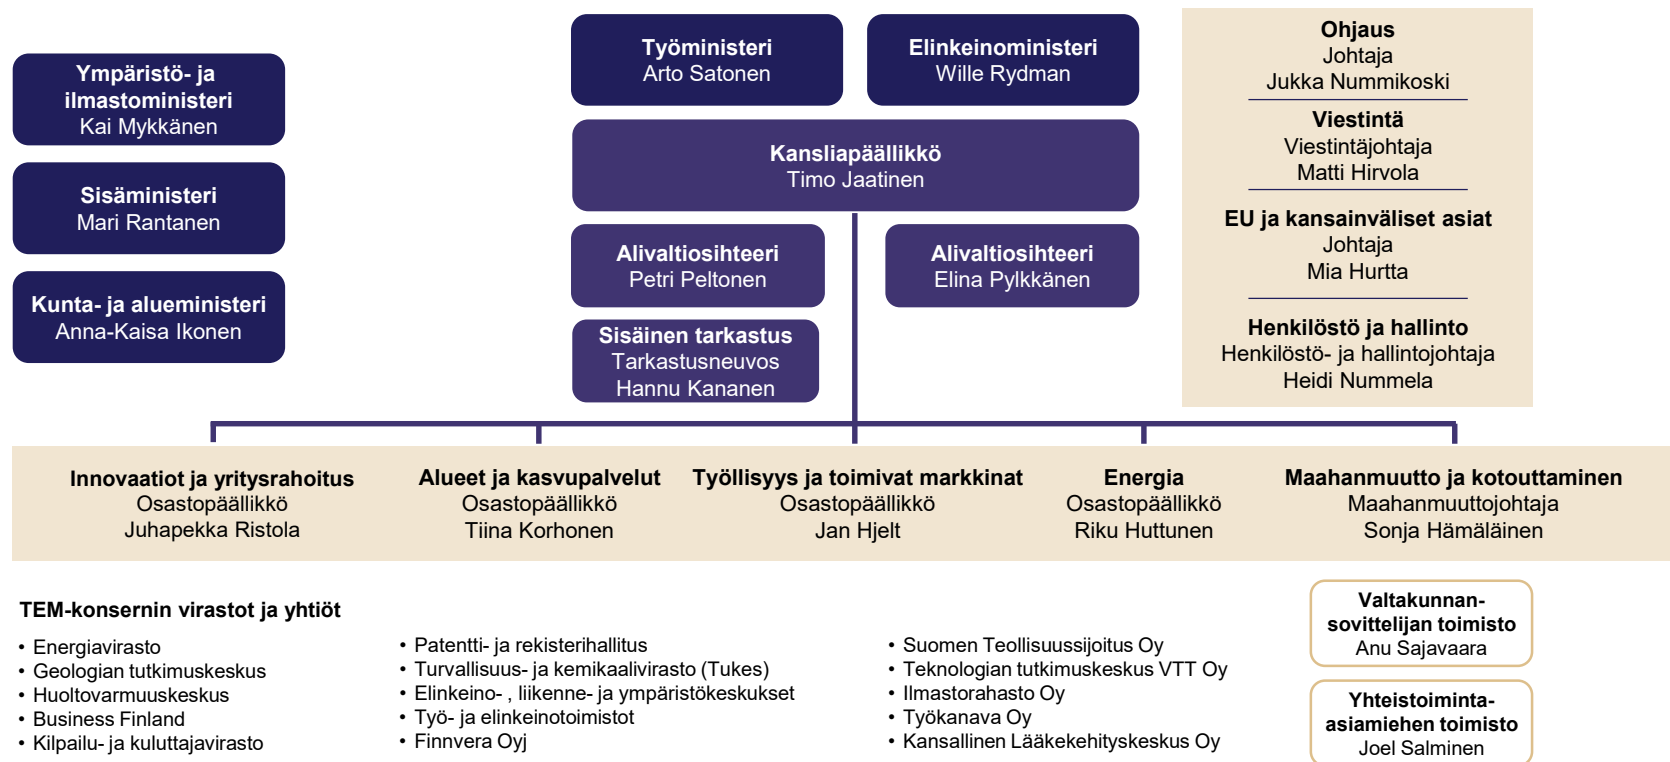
Ympäristö- ja ilmastoministeri
Kai Mykkänen

Sisäministeri
Mari Rantanen

Kunta- ja alueministeri
Anna-Kaisa Ikonen

Työministeri
Arto Satonen

Elinkeinoministeri
Wille Rydman

Kansliapäällikkö
Timo Jaatinen

Alivaltiosihteeri
Petri Peltonen

Alivaltiosihteeri
Elina Pylkkänen

Sisäinen tarkastus
Tarkastusneuvos
Hannu Kananen

Ohjaus
Johtaja
Jukka Nummikoski

Viestintä
Viestintäjohtaja
Matti Hirvola

EU ja kansainväliset asiat
Johtaja
Mia Hurtta

Henkilöstö ja hallinto
Henkilöstö- ja hallintojohtaja
Heidi Nummela

Innovaatiot ja yritysrahoitus
Osastopäällikkö
Juhapekka Ristola

Alueet ja kasvupalvelut
Osastopäällikkö
Tiina Korhonen

Työllisyys ja toimivat markkinat
Osastopäällikkö
Jan Hjelt

Energia
Osastopäällikkö
Riku Huttunen

Maahanmuutto ja kotouttaminen
Maahanmuuttojohtaja
Sonja Hämäläinen

TEM-konsernin virastot ja yhtiöt

• Energiavirasto
• Geologian tutkimuskeskus
• Huoltovarmuuskeskus
• Business Finland
• Kilpailu- ja kuluttajavirasto

• Patentti- ja rekisterihallitus
• Turvallisuus- ja kemikaalivirasto (Tukes)
• Elinkeino- , liikenne- ja ympäristökeskukset
• Työ- ja elinkeinotoimistot
• Finnvera Oyj

• Suomen Teollisuussijoitus Oy
• Teknologian tutkimuskeskus VTT Oy
• Ilmastorahasto Oy
• Työkanava Oy
• Kansallinen Lääkekehityskeskus Oy

Valtakunnan-sovittelijan toimisto
Anu Sajavaara

Yhteistoiminta-asiamiehen toimisto
Joel Salminen